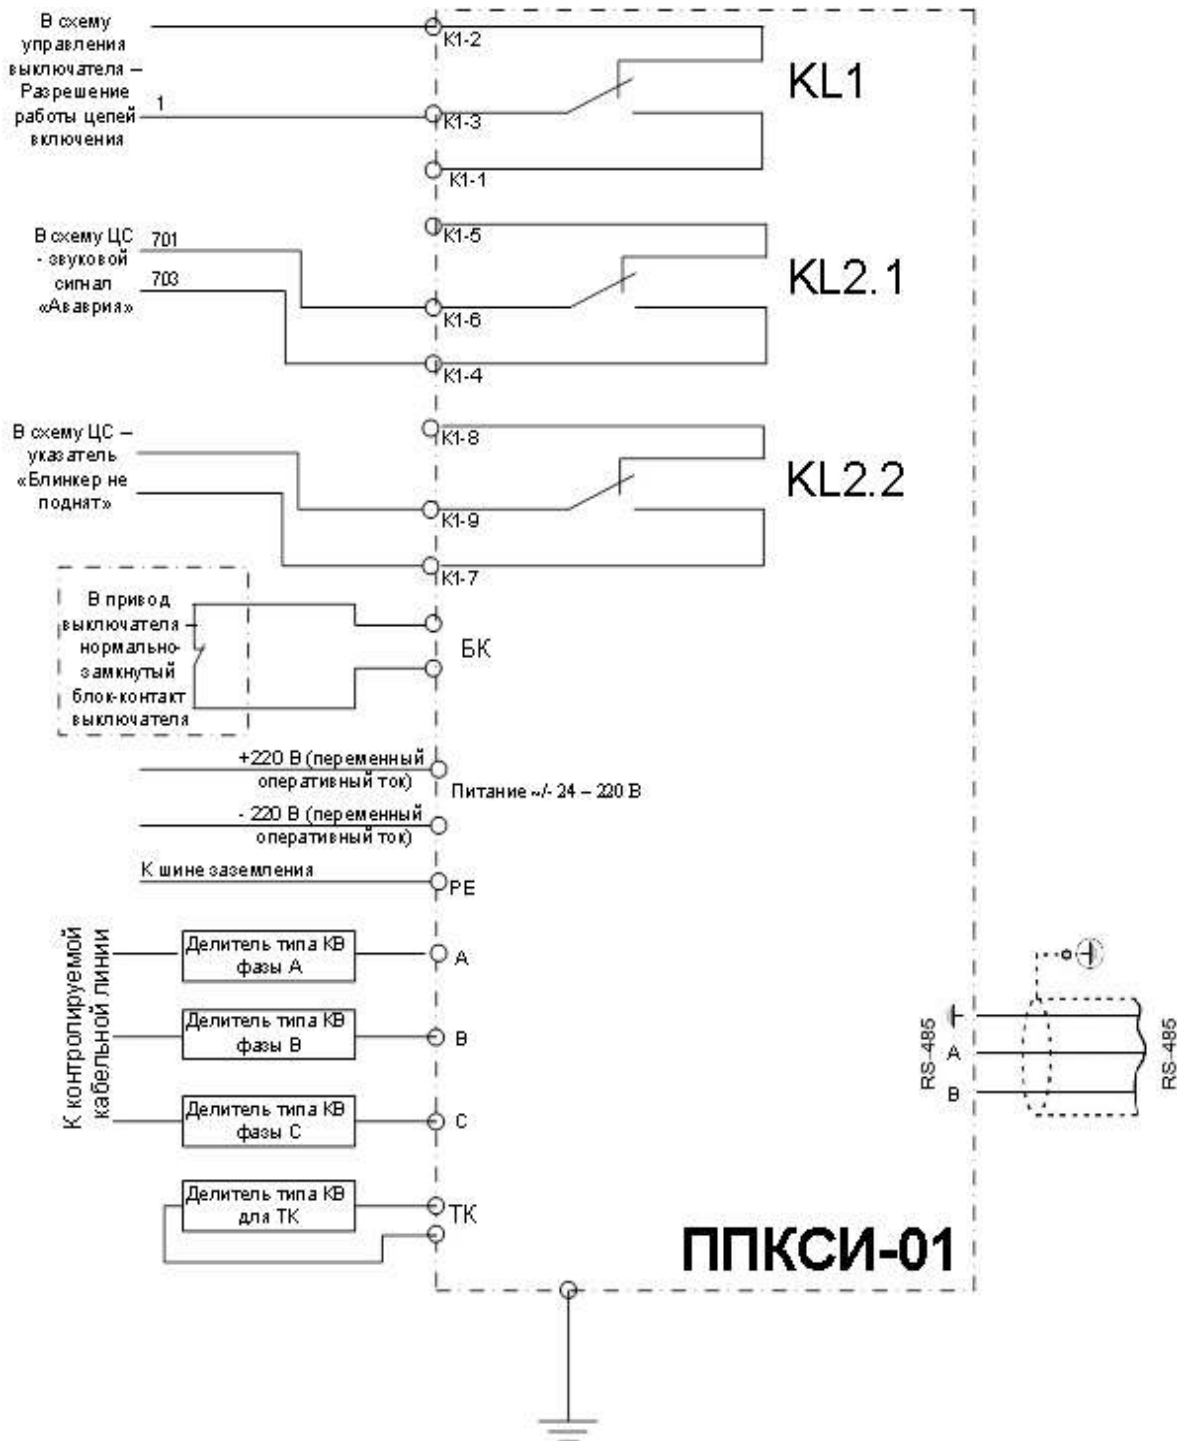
В схему управления выключателя – Разрешение работы цепей включения

1

K1-2

K1-3

K1-1

KL1

В схему ЦС - звуковой сигнал «Авария»

701

703

K1-5

K1-6

K1-4

KL2.1

В схему ЦС – указатель «Блинкер не поднят»

K1-8

K1-9

K1-7

KL2.2

В привод выключателя – нормально-замкнутый блок-контакт выключателя

БК

+220 В (переменный оперативный ток)

Питание ~/- 24 – 220 В

- 220 В (переменный оперативный ток)

К шине заземления

PE

К контролируемой кабельной линии

Делитель типа КВ фазы А

A

Делитель типа КВ фазы В

B

Делитель типа КВ фазы С

C

Делитель типа КВ для ТК

ТК

RS-485

A

B

RS-485

ППКСИ-01